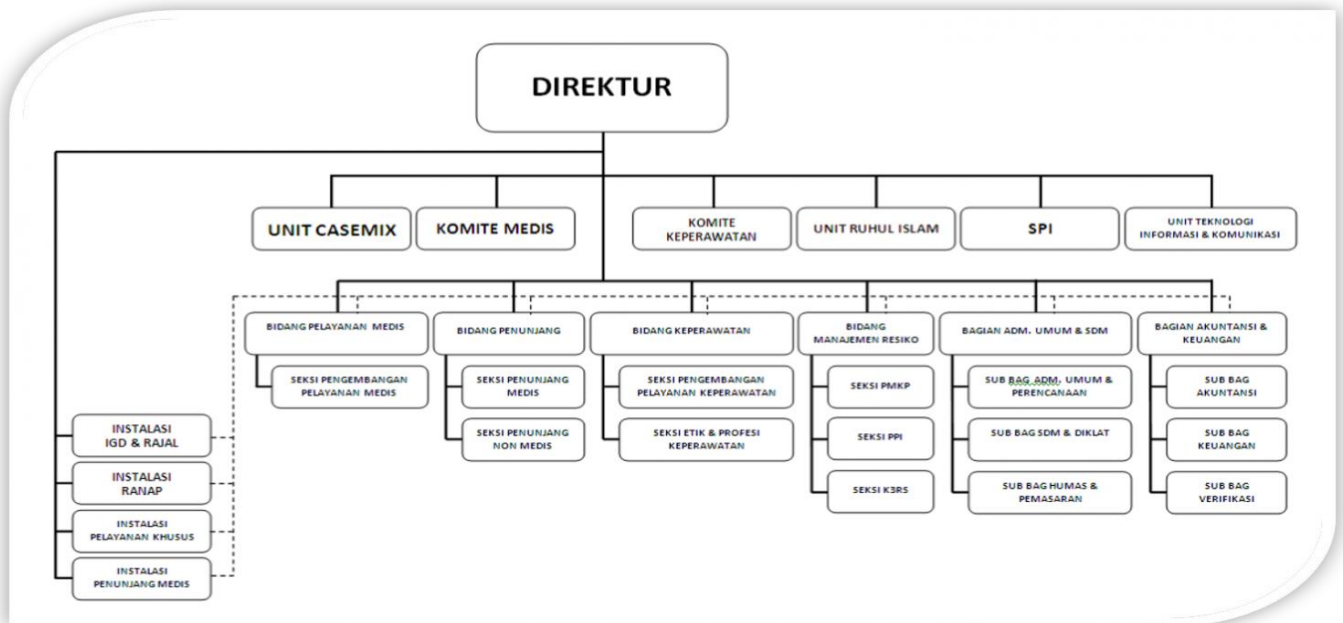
DIREKTUR

UNIT CASEMIX

KOMITE MEDIS

KOMITE KEPERAWATAN

UNIT RUHUL ISLAM

SPI

UNIT TEKNOLOGI INFORMASI & KOMUNIKASI

BIDANG PELAYANAN MEDIS

SEKSI PENGEMBANGAN PELAYANAN MEDIS

BIDANG PENUNJANG

SEKSI PENUNJANG MEDIS

SEKSI PENUNJANG NON MEDIS

BIDANG KEPERAWATAN

SEKSI PENGEMBANGAN PELAYANAN KEPERAWATAN

SEKSI ETIK & PROFESI KEPERAWATAN

BIDANG MANAJEMEN RESIKO

SEKSI PMKP

SEKSI PPI

SEKSI K3RS

BAGIAN ADM. UMUM & SDM

SUB BAG ADM. UMUM & PERENCANAAN

SUB BAG SDM & DIKLAT

SUB BAG HUMAS & PEMASARAN

BAGIAN AKUNTANSI & KEUANGAN

SUB BAG AKUNTANSI

SUB BAG KEUANGAN

SUB BAG VERIFIKASI

INSTALASI IGD & RAJAL

INSTALASI RANAP

INSTALASI PELAYANAN KHUSUS

INSTALASI PENUNJANG MEDIS